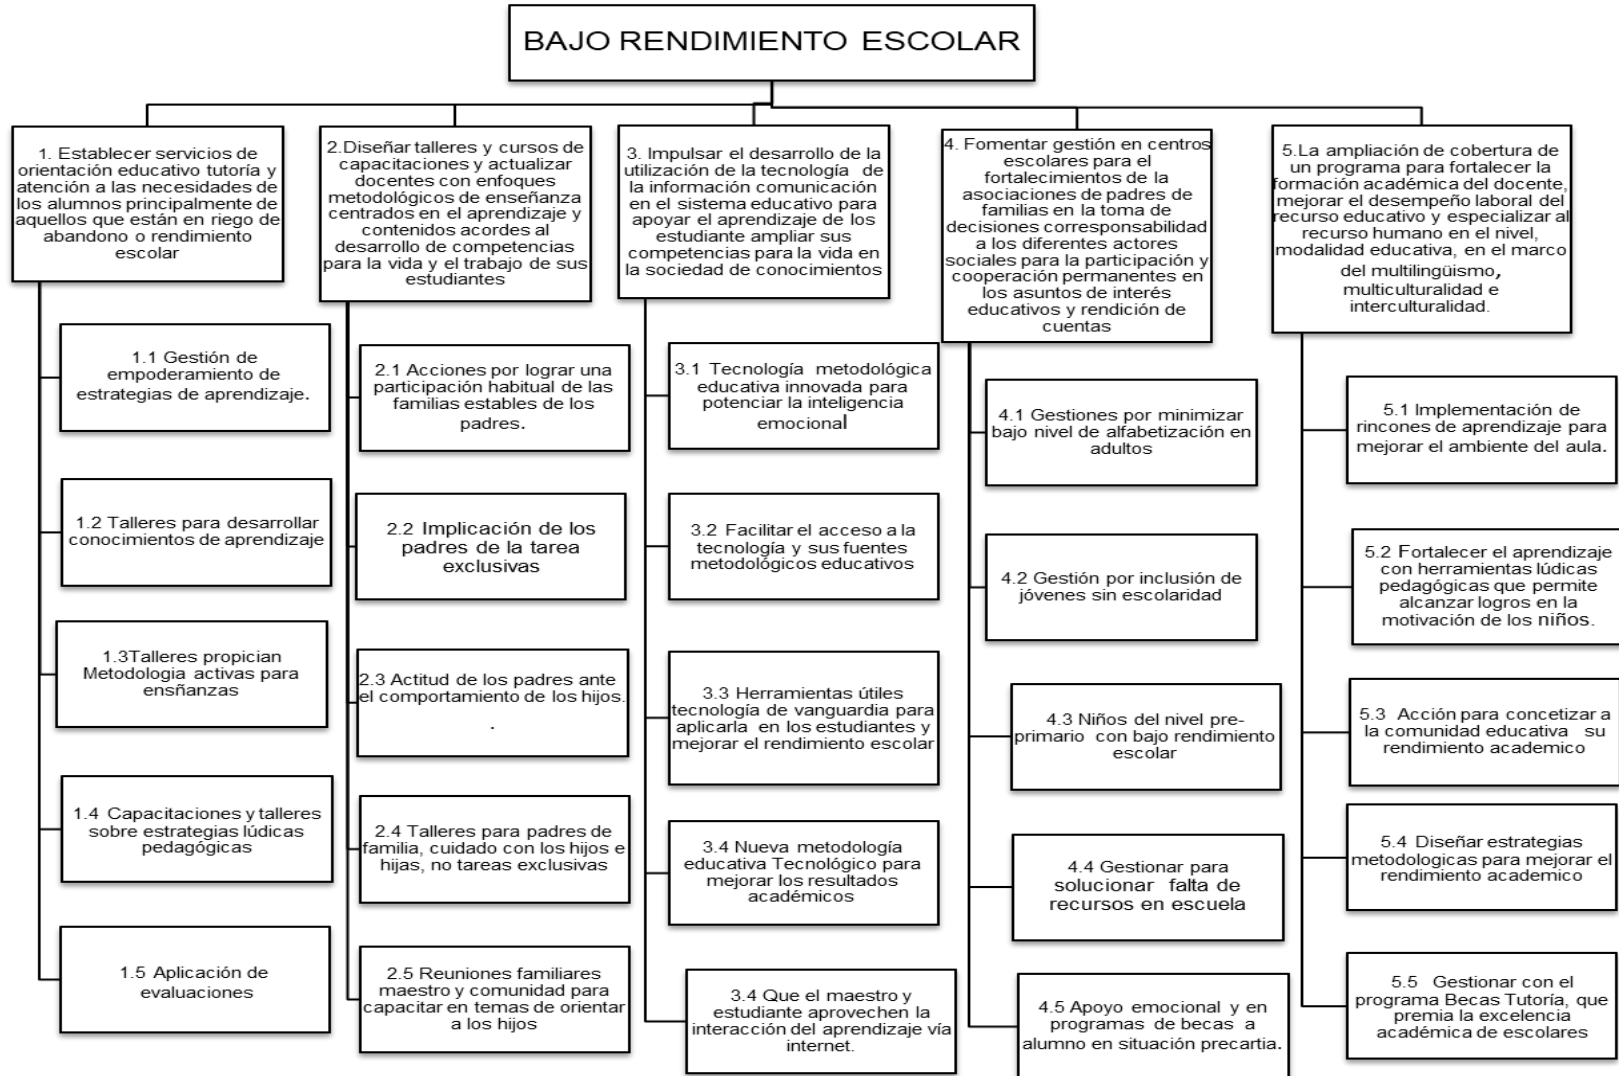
BAJO RENDIMIENTO ESCOLAR

1. Establecer servicios de orientación educativo tutoría y atención a las necesidades de los alumnos principalmente de aquellos que están en riego de abandono o rendimiento escolar

1.1 Gestión de empoderamiento de estrategias de aprendizaje.

1.2 Talleres para desarrollar conocimientos de aprendizaje

1.3Talleres propician Metodologia activas para ensñanzas

1.4 Capacitaciones y talleres sobre estrategias lúdicas pedagógicas

1.5 Aplicación de evaluaciones

2.Diseñar talleres y cursos de capacitaciones y actualizar docentes con enfoques metodológicos de enseñanza centrados en el aprendizaje y contenidos acordes al desarrollo de competencias para la vida y el trabajo de sus estudiantes

2.1 Acciones por lograr una participación habitual de las familias estables de los padres.

2.2 Implicación de los padres de la tarea exclusivas

2.3 Actitud de los padres ante el comportamiento de los hijos.

.

2.4 Talleres para padres de familia, cuidado con los hijos e hijas, no tareas exclusivas

2.5 Reuniones familiares maestro y comunidad para capacitar en temas de orientar a los hijos

3. Impulsar el desarrollo de la utilización de la tecnología de la información comunicación en el sistema educativo para apoyar el aprendizaje de los estudiante ampliar sus competencias para la vida en la sociedad de conocimientos

3.1 Tecnología metodológica educativa innovada para potenciar la inteligencia emocional

3.2 Facilitar el acceso a la tecnología y sus fuentes metodológicos educativos

3.3 Herramientas útiles tecnología de vanguardia para aplicarla en los estudiantes y mejorar el rendimiento escolar

3.4 Nueva metodología educativa Tecnológico para mejorar los resultados académicos

3.4 Que el maestro y estudiante aprovechen la interacción del aprendizaje vía internet.

4. Fomentar gestión en centros escolares para el fortalecimientos de la asociaciones de padres de familias en la toma de decisiones corresponsabilidad a los diferentes actores sociales para la participación y cooperación permanentes en los asuntos de interés educativos y rendición de cuentas

4.1 Gestiones por minimizar bajo nivel de alfabetización en adultos

4.2 Gestión por inclusión de jóvenes sin escolaridad

4.3 Niños del nivel pre-primario con bajo rendimiento escolar

4.4 Gestionar para solucionar falta de recursos en escuela

4.5 Apoyo emocional y en programas de becas a alumno en situación precartia.

5.La ampliación de cobertura de un programa para fortalecer la formación académica del docente, mejorar el desempeño laboral del recurso educativo y especializar al recurso humano en el nivel, modalidad educativa, en el marco del multilingüismo, multiculturalidad e interculturalidad.

5.1 Implementación de rincones de aprendizaje para mejorar el ambiente del aula.

5.2 Fortalecer el aprendizaje con herramientas lúdicas pedagógicas que permite alcanzar logros en la motivación de los niños.

5.3 Acción para concetizar a la comunidad educativa su rendimiento academico

5.4 Diseñar estrategias metodologicas para mejorar el rendimiento academico

5.5 Gestionar con el programa Becas Tutoría, que premia la excelencia académica de escolares